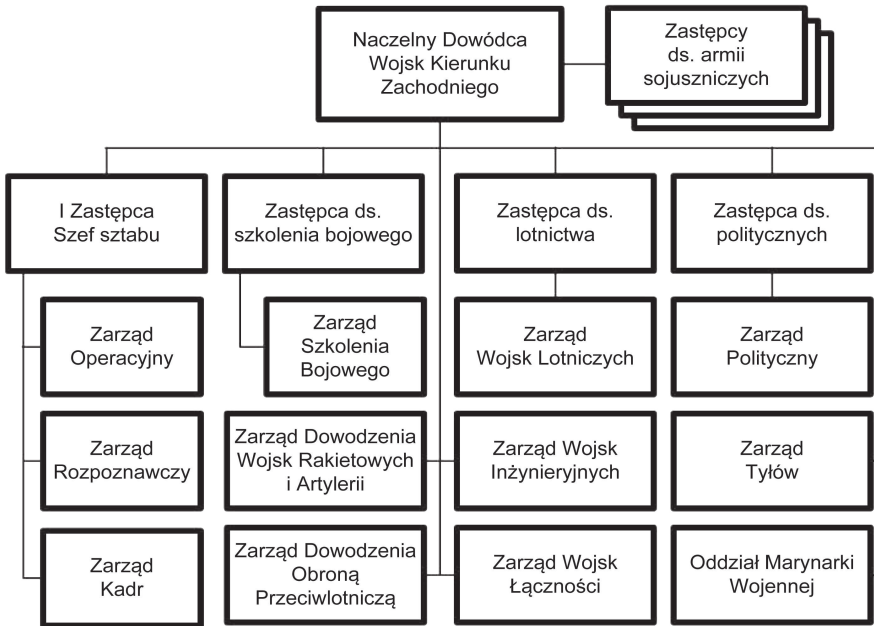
Naczelny Dowódca Wojsk Kierunku Zachodniego

Zastępcy ds. armii sojuszniczych

I Zastępca Szef sztabu

Zastępca ds. szkolenia bojowego

Zastępca ds. lotnictwa

Zastępca ds. politycznych

Zarząd Operacyjny

Zarząd Szkolenia Bojowego

Zarząd Wojsk Lotniczych

Zarząd Polityczny

Zarząd Rozpoznawczy

Zarząd Dowodzenia Wojsk Rakietowych i Artylerii

Zarząd Wojsk Inżynieryjnych

Zarząd Tyłów

Zarząd Kadr

Zarząd Dowodzenia Obroną Przeciwlotniczą

Zarząd Wojsk Łączności

Oddział Marynarki Wojennej